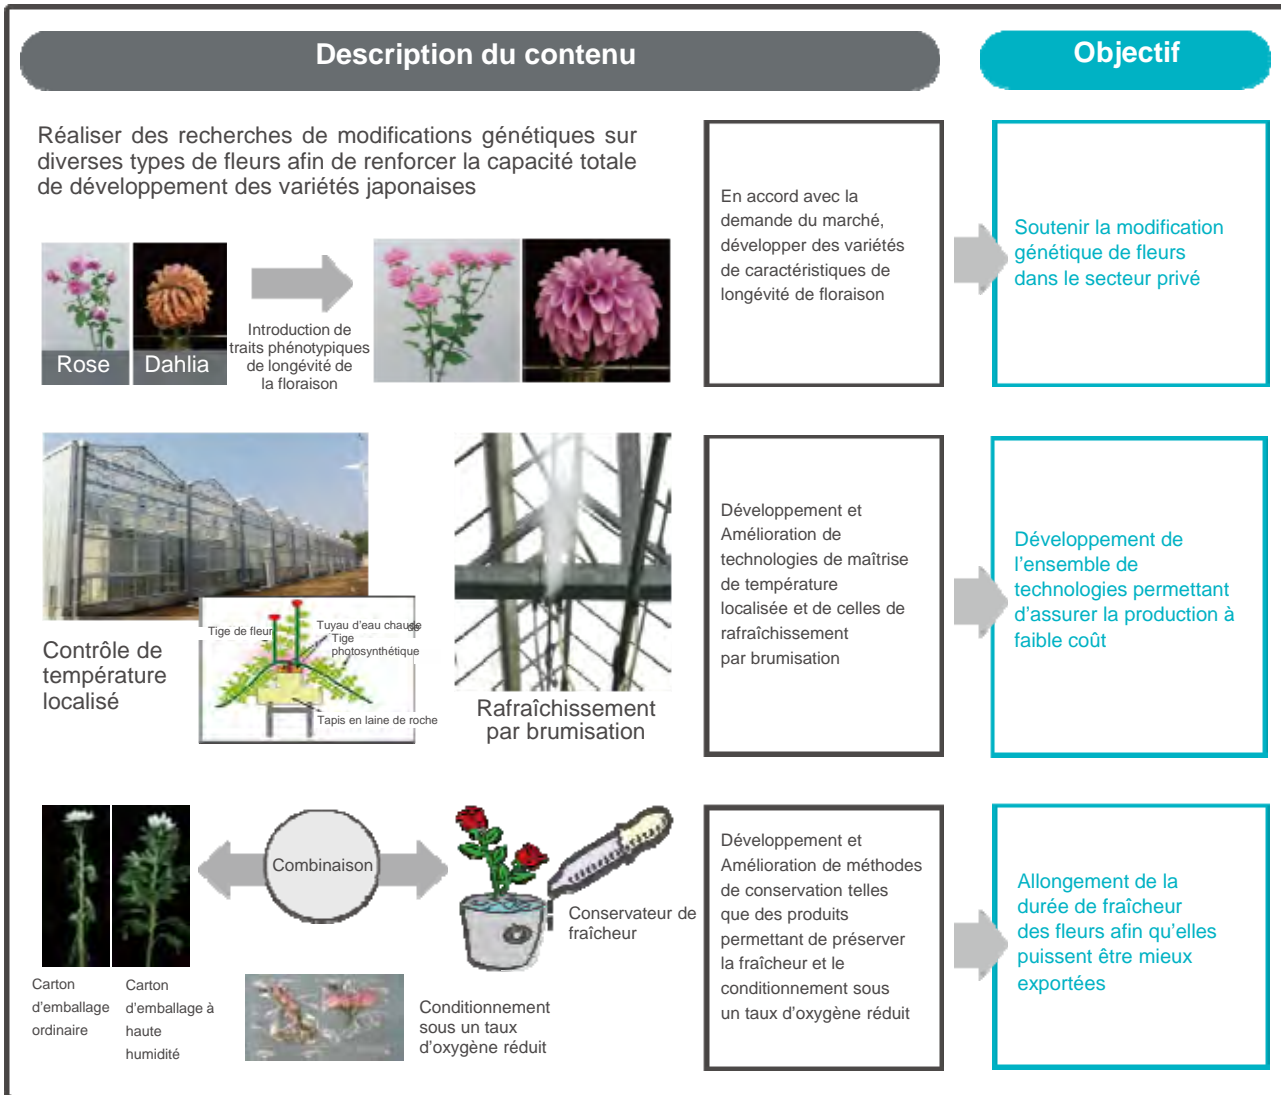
Description du contenu

Objectif

Réaliser des recherches de modifications génétiques sur diverses types de fleurs afin de renforcer la capacité totale de développement des variétés japonaises

Rose

Dahlia

Introduction de traits phénotypiques de longévité de la floraison

En accord avec la demande du marché, développer des variétés de caractéristiques de longévité de floraison

Soutenir la modification génétique de fleurs dans le secteur privé

Contrôle de température localisé

Tige de fleur

Tuyau d'eau chaude

Tige photosynthétique

Tapis en laine de roche

Rafraîchissement par brumisation

Développement et Amélioration de technologies de maîtrise de température localisée et de celles de rafraîchissement par brumisation

Développement de l'ensemble de technologies permettant d'assurer la production à faible coût

Combinaison

Conservateur de fraîcheur

Carton d'emballage ordinaire

Carton d'emballage à haute humidité

Conditionnement sous un taux d'oxygène réduit

Développement et Amélioration de méthodes de conservation telles que des produits permettant de préserver la fraîcheur et le conditionnement sous un taux d'oxygène réduit

Allongement de la durée de fraîcheur des fleurs afin qu'elles puissent être mieux exportées